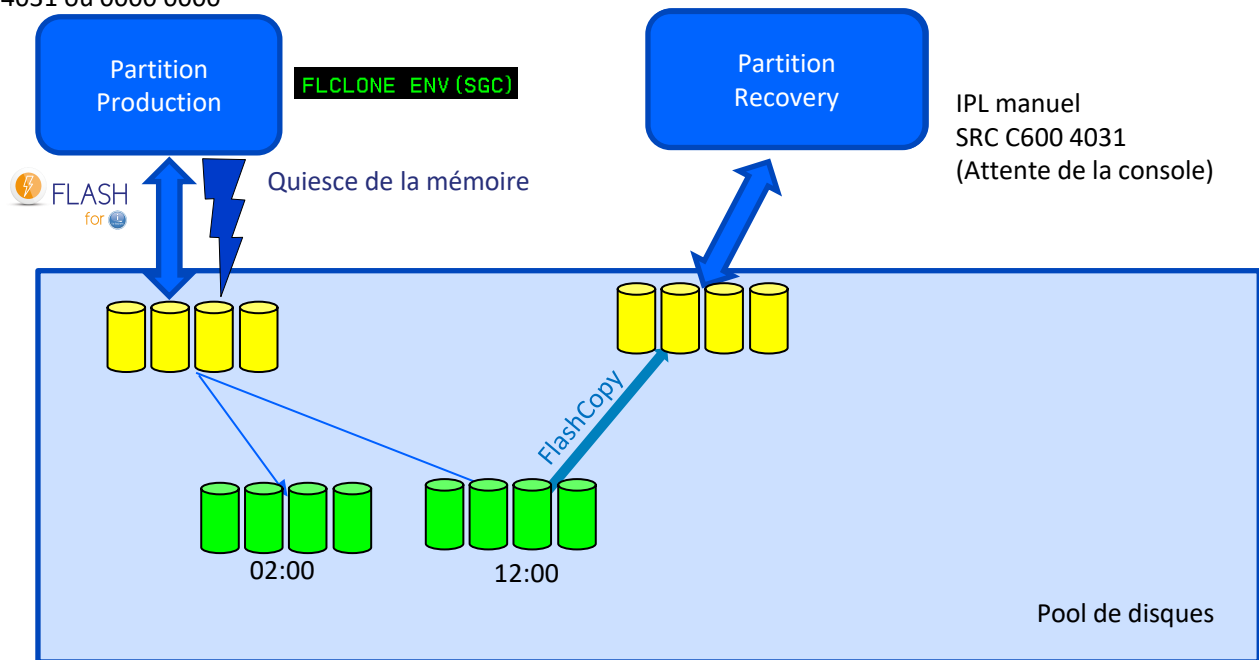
4031 ou 0000 0000

Partition Production

FLCLONE ENV(SGC)

Partition Recovery

IPL manuel
SRC C600 4031
(Attente de la console)

FLASH for i

Quiesce de la mémoire

FlashCopy

02:00

12:00

Pool de disques